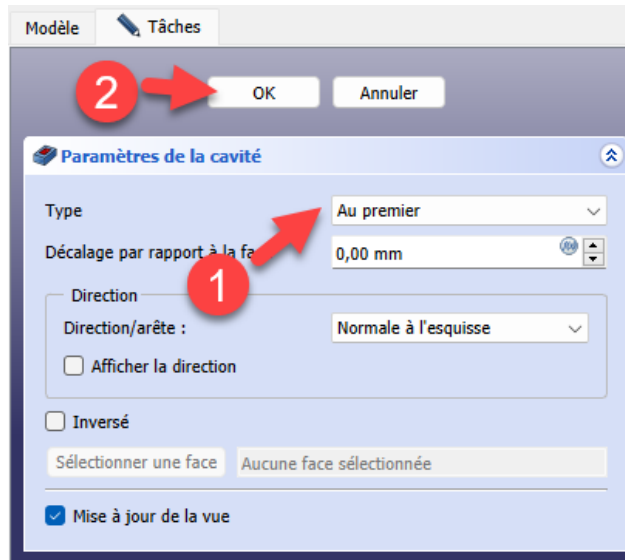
Modèle Tâches

2

OK Annuler

Paramètres de la cavité

Type Au premier

Décalage par rapport à la fa 0,00 mm

1

Direction

Direction/arête : Normale à l'esquisse

Afficher la direction

Inversé

Sélectionner une face Aucune face sélectionnée

Mise à jour de la vue